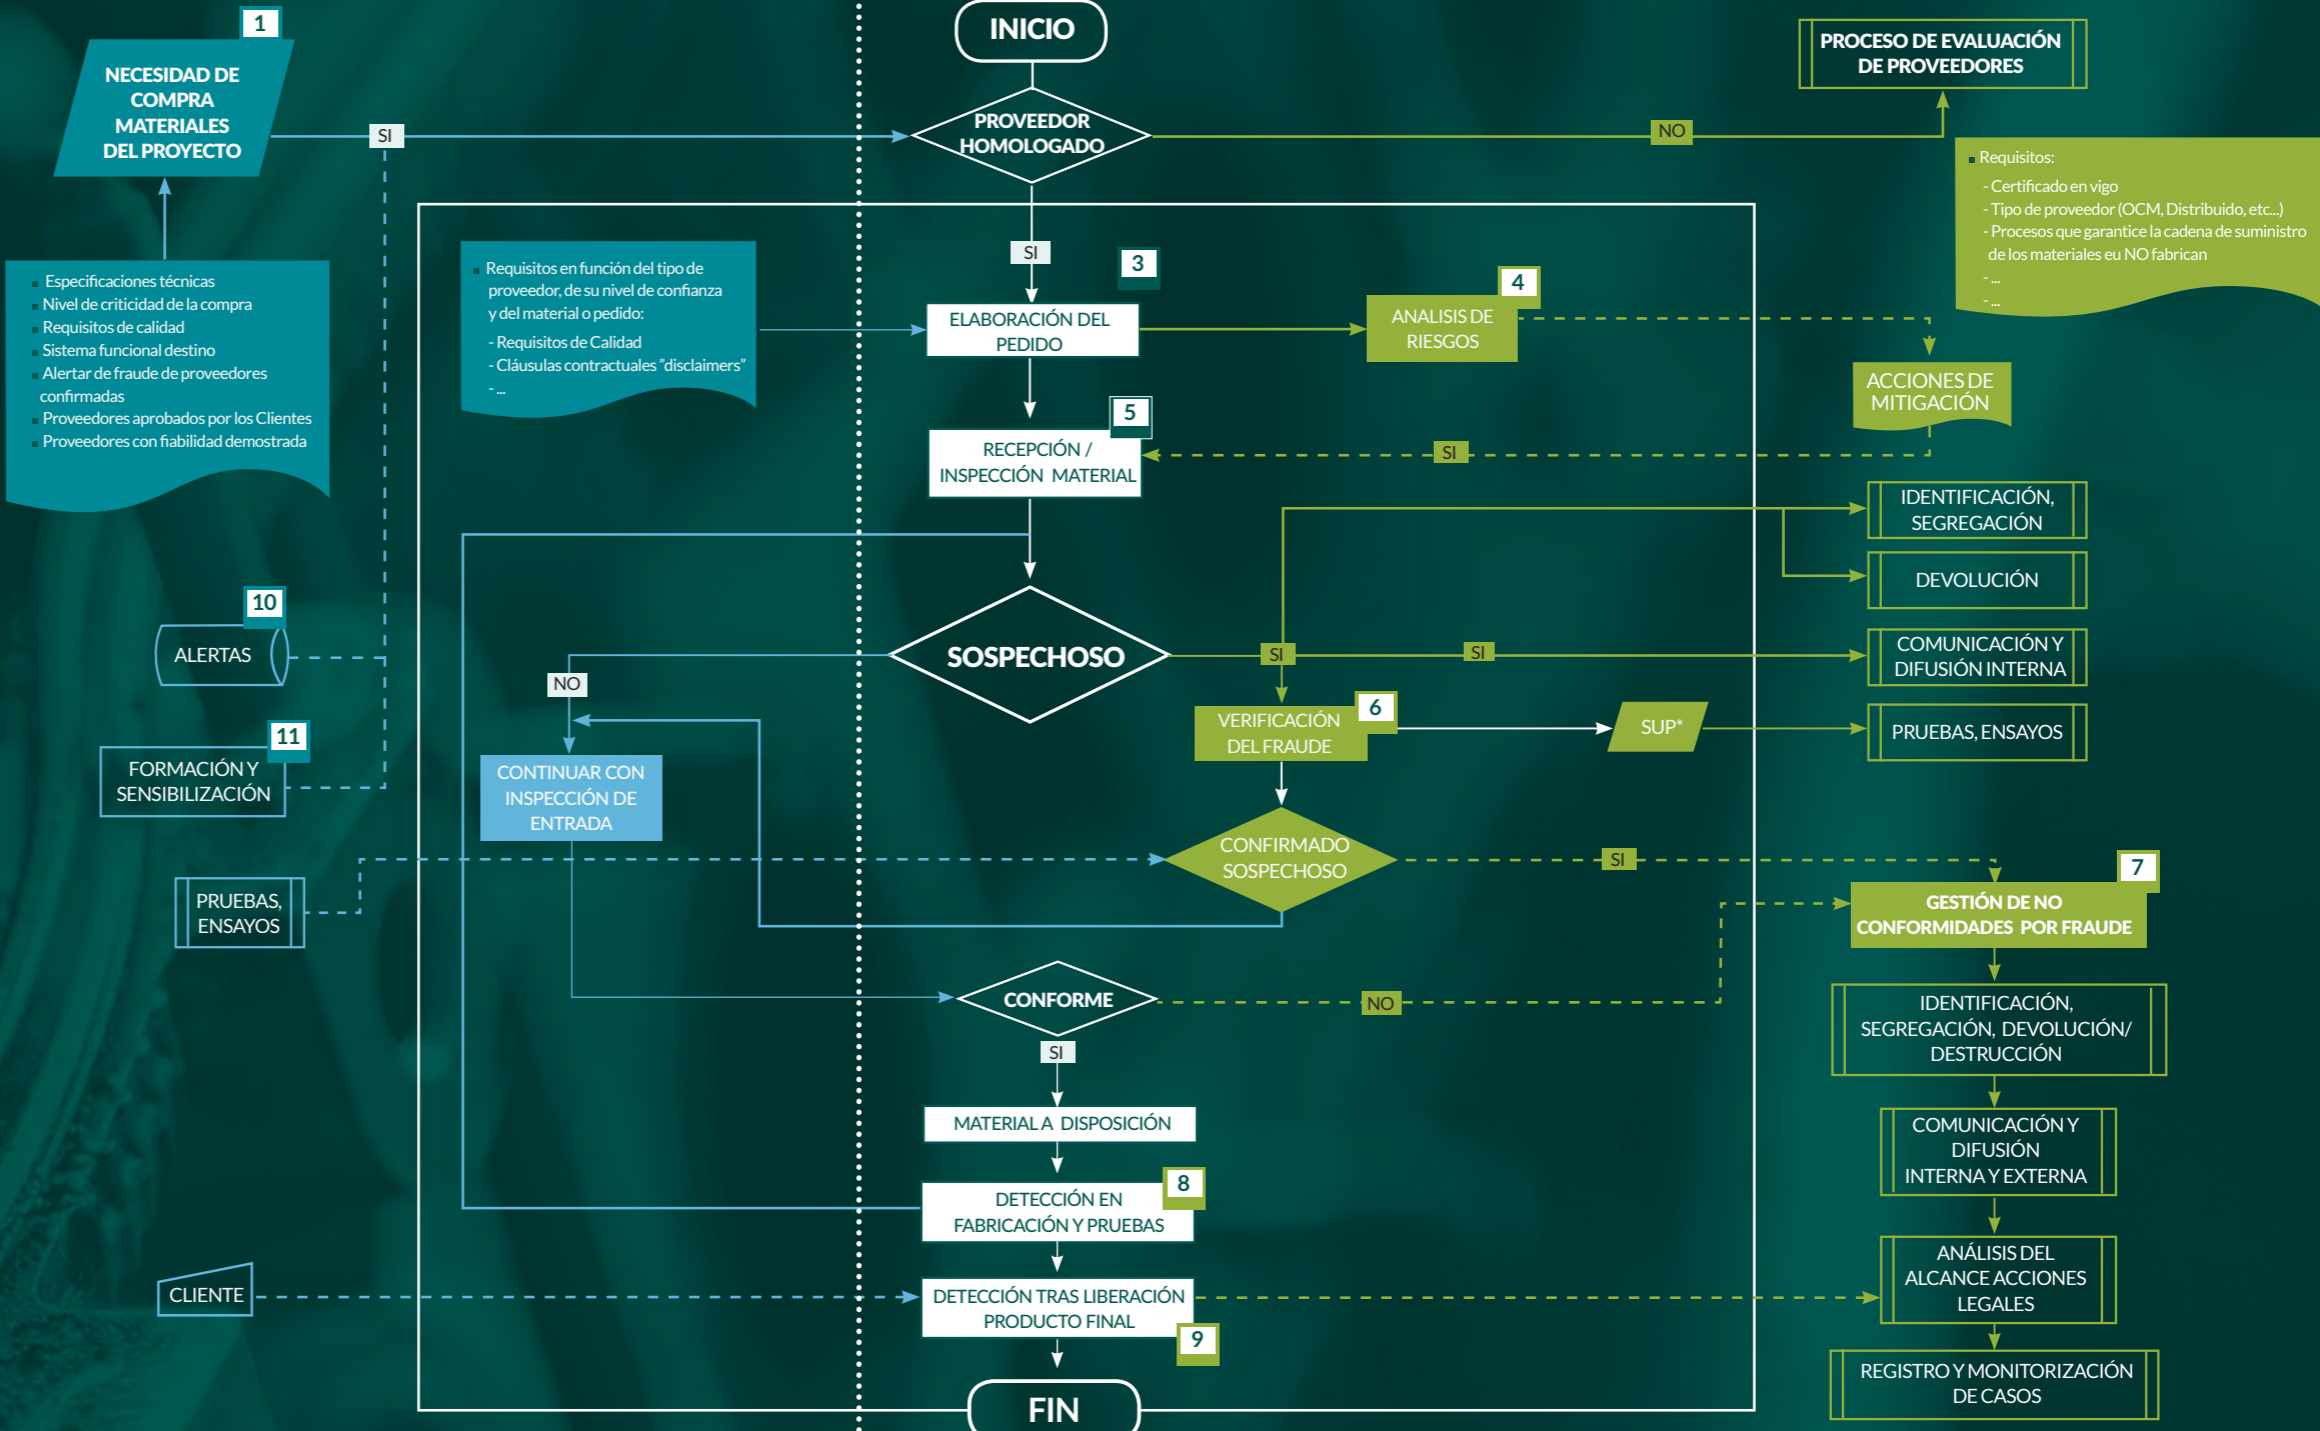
1
NECESIDAD DE COMPRA MATERIALES DEL PROYECTO

INICIO

PROCESO DE EVALUACIÓN DE PROVEEDORES

SI

PROVEEDOR HOMOLOGADO

NO

Requisitos:
- Certificado en vigo
- Tipo de proveedor (OCM, Distribuido, etc...)
- Procesos que garantice la cadena de suministro de los materiales eu NO fabrican
- ...
- ...

Especificaciones técnicas
Nivel de criticidad de la compra
Requisitos de calidad
Sistema funcional destino
Alertar de fraude de proveedores confirmadas
Proveedores aprobados por los Clientes
Proveedores con fiabilidad demostrada

Requisitos en función del tipo de proveedor, de su nivel de confianza y del material o pedido:
- Requisitos de Calidad
- Cláusulas contractuales "disclaimers"
- ...

SI

3

ELABORACIÓN DEL PEDIDO

4

ANALISIS DE RIESGOS

ACCIONES DE MITIGACIÓN

5

RECEPCIÓN / INSPECCIÓN MATERIAL

SI

IDENTIFICACIÓN, SEGREGACIÓN

DEVOLUCIÓN

10

ALERTAS

SOSPECHOSO

SI

SI

COMUNICACIÓN Y DIFUSIÓN INTERNA

NO

11

FORMACIÓN Y SENSIBILIZACIÓN

CONTINUAR CON INSPECCIÓN DE ENTRADA

VERIFICACIÓN DEL FRAUDE

6

SUP*

PRUEBAS, ENSAYOS

CONFIRMADO SOSPECHOSO

SI

7

PRUEBAS, ENSAYOS

GESTIÓN DE NO CONFORMIDADES POR FRAUDE

CONFORME

NO

IDENTIFICACIÓN, SEGREGACIÓN, DEVOLUCIÓN/ DESTRUCCIÓN

SI

MATERIAL A DISPOSICIÓN

COMUNICACIÓN Y DIFUSIÓN INTERNA Y EXTERNA

8

DETECCIÓN EN FABRICACIÓN Y PRUEBAS

ANÁLISIS DEL ALCANCE ACCIONES LEGALES

CLIENTE

DETECCIÓN TRAS LIBERACIÓN PRODUCTO FINAL

9

REGISTRO Y MONITORIZACIÓN DE CASOS

FIN